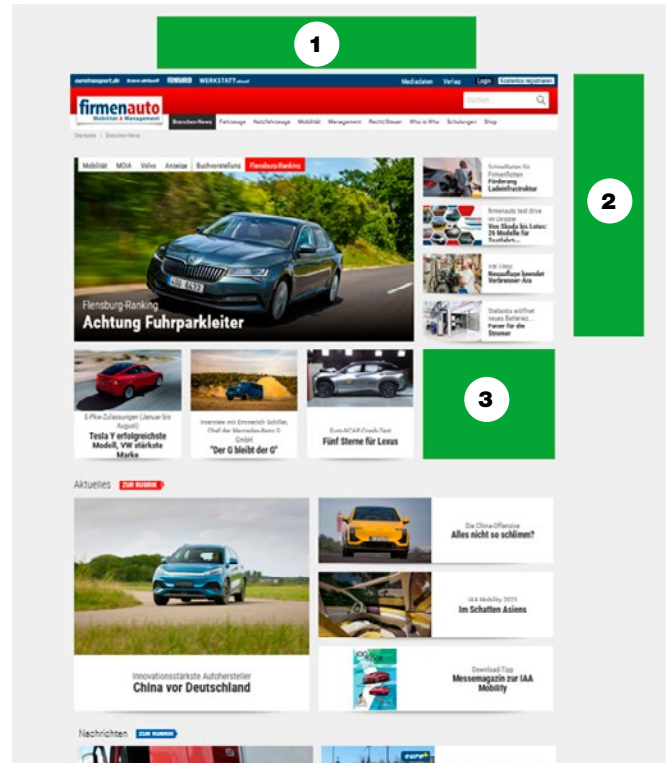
1

2

3

eurotransport.de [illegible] FERNFAHRER WERKSTATT aktuell Mediadaten Verlag Login Kostenlos registrieren

firmenauto Mobilität & Management

Suchen...

Branchen-News Fahrzeuge Nutzfahrzeuge Mobilität Management Recht/Steuer Who is Who Schulungen Shop

Startseite > Branchen-News

Mobilität MOIA Volvo Anzeige Buchvorstellung Flensburg-Ranking

Flensburg-Ranking
Achtung Fuhrparkleiter

Schnellladen für Firmenflotten
Förderung Ladeinfrastruktur

firmenauto test drive im Ursprung
Von Skoda bis Lotus: 26 Modelle für Testfahrt...

VW Emden
Neuauflage beendet Verbrenner-Ära

Stellantis eröffnet neues Batterie...
Fanzer für die Stromer

E-Pkw-Zulassungen (Januar bis August)
Tesla Y erfolgreichste Modell, VW stärkste Marke

Interview mit Emmerich Schiller, Chef der Mercedes-Benz G GmbH
"Der G bleibt der G"

Euro-NCAP-Crash-Test
Fünf Sterne für Lexus

Aktuelles ZUR RUBRIK

Innovationsstärkste Autohersteller
China vor Deutschland

Die China-Offensive
Alles nicht so schlimm?

IAA Mobility 2023
Im Schatten Asiens

Download-Tipp
Messemagazin zur IAA Mobility

Nachrichten ZUR RUBRIK